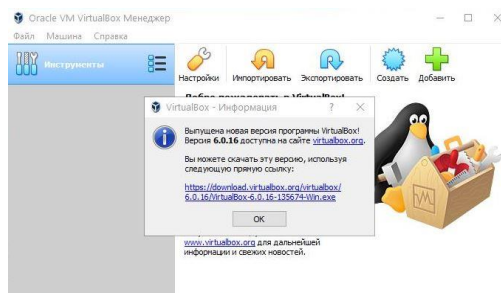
Oracle VM VirtualBox Менеджер
Файл Машина Справка

Инструменты

Настройки Импортировать Экспортировать Создать Добавить

Добро пожаловать в VirtualBox!

VirtualBox - Информация ? X

Выпущена новая версия программы VirtualBox! Версия 6.0.16 доступна на сайте virtualbox.org.

Вы можете скачать эту версию, используя следующую прямую ссылку:

https://download.virtualbox.org/virtualbox/6.0.16/VirtualBox-6.0.16-135674-Win.exe

OK

www.virtualbox.org для дальнейшей информации и свежих новостей.